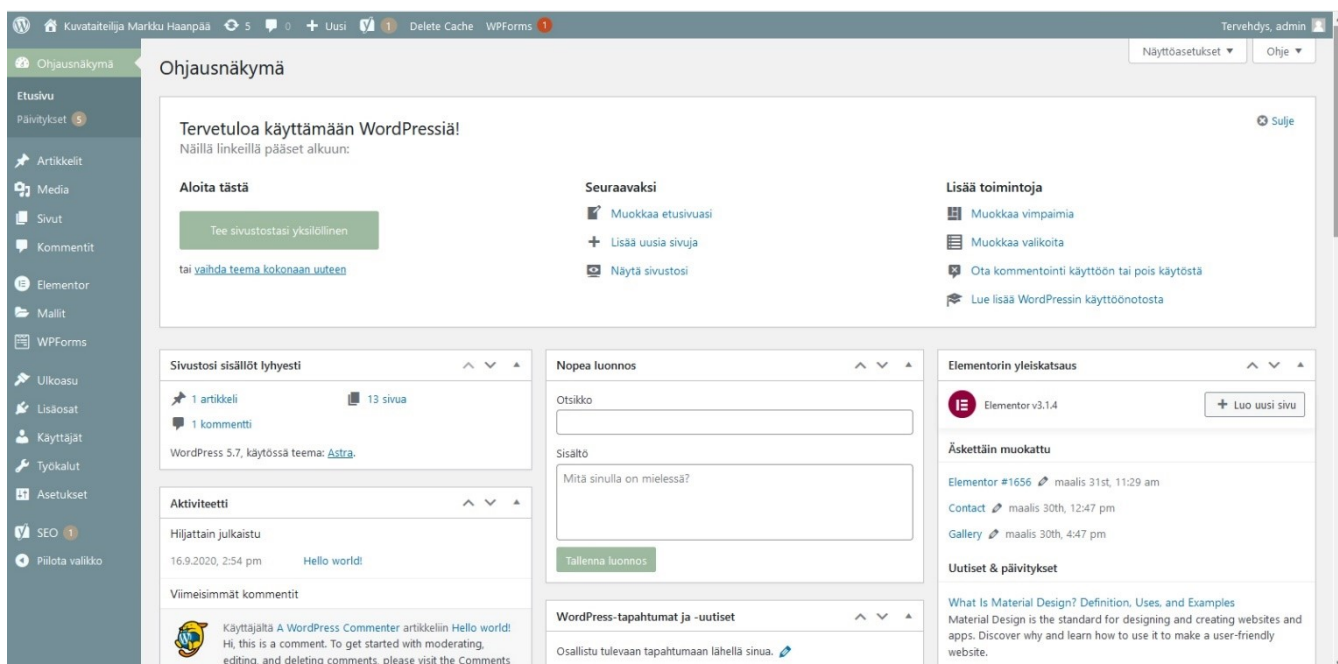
Kuvataiteilija Markku Haanpää 5 0 Uusi 1 Delete Cache WPForms 1 Tervehdys, admin

Ohjausnäkymä
Etusivu
Päivitykset 5
Artikkelit
Media
Sivut
Kommentit
Elementor
Mallit
WPForms
Ulkoasu
Lisäosat
Käyttäjät
Työkalut
Asetukset
SEO 1
Piilota valikko

Näyttöasetukset ▼ Ohje ▼

Ohjausnäkymä

Tervetuloa käyttämään WordPressiä!
Näillä linkeillä pääset alkuun:

Sulje

Aloita tästä
Tee sivustostasi yksilöllinen
tai vaihda teema kokonaan uuteen

Seuraavaksi
Muokkaa etusivuasi
Lisää uusia sivuja
Näytä sivustosi

Lisää toimintoja
Muokkaa vimpaimia
Muokkaa valikoita
Ota kommentointi käyttöön tai pois käytöstä
Lue lisää WordPressin käyttöönotosta

Sivustosi sisällöt lyhyesti
1 artikkeli
13 sivua
1 kommentti
WordPress 5.7, käytössä teema: Astra.

Aktiviteetti
Hiljattain julkaistu
16.9.2020, 2:54 pm Hello world!
Viimeisimmät kommentit
Käyttäjältä A WordPress Commenter artikkeliin Hello world!
Hi, this is a comment. To get started with moderating, editing, and deleting comments, please visit the Comments

Nopea luonnos
Otsikko
Sisältö
Mitä sinulla on mielessä?
Tallenna luonnos

WordPress-tapahtumat ja -uutiset
Osallistu tulevaan tapahtumaan lähellä sinua.

Elementorin yleiskatsaus
Elementor v3.1.4
Luo uusi sivu
Äskettäin muokattu
Elementor #1656 maalis 31st, 11:29 am
Contact maalis 30th, 12:47 pm
Gallery maalis 30th, 4:47 pm
Uutiset & päivitykset
What Is Material Design? Definition, Uses, and Examples
Material Design is the standard for designing and creating websites and apps. Discover why and learn how to use it to make a user-friendly website.